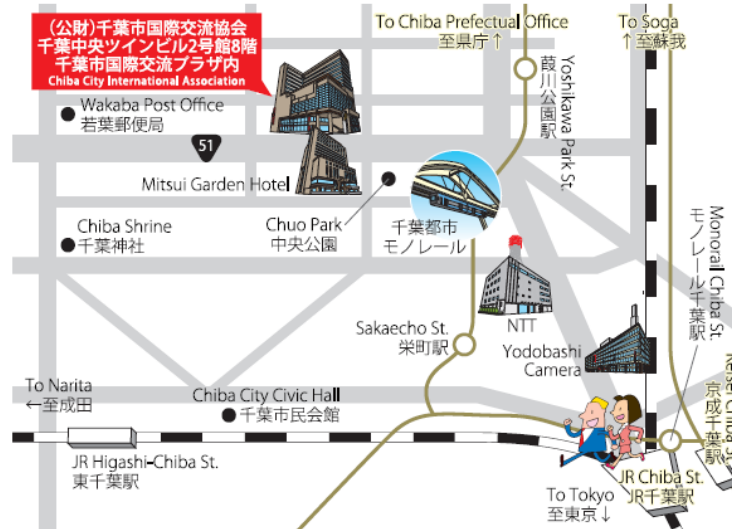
(公財)千葉市国際交流協会
千葉中央ツインビル2号館8階
千葉市国際交流プラザ内
Chiba City International Association

To Chiba Prefectual Office
至県庁↑

To Soga
↑至蘇我

Wakaba Post Office
若葉郵便局

51

葭川公園駅

Yoshikawa Park St.

Mitsui Garden Hotel

Chiba Shrine
千葉神社

Chuo Park
中央公園

千葉都市
モノレール

Monorail Chiba St.
モノレール千葉駅

NTT

Sakaecho St.
栄町駅

Yodobashi
Camera

Keisei Chiba St.
京成千葉駅

To Narita
←至成田

Chiba City Civic Hall
千葉市民会館

JR Higashi-Chiba St.
東千葉駅

JR Chiba St.
JR千葉駅

To Tokyo
至東京↓